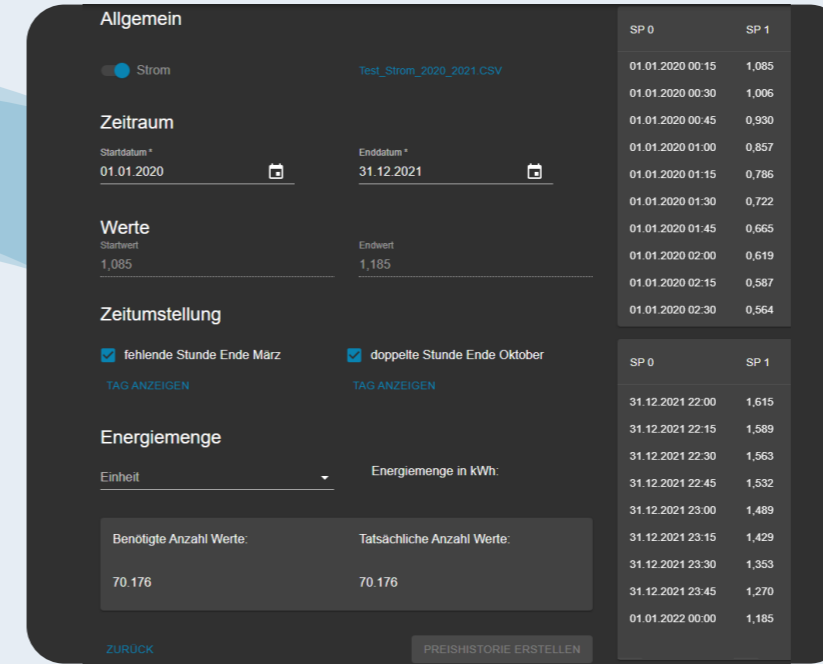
Allgemein

Strom

Test_Strom_2020_2021.CSV

Zeitraum

Startdatum *
01.01.2020

Enddatum *
31.12.2021

Werte

Startwert
1,085

Endwert
1,185

Zeitumstellung

fehlende Stunde Ende März

doppelte Stunde Ende Oktober

TAG ANZEIGEN

TAG ANZEIGEN

Energiemenge

Einheit

Energiemenge in kWh:

Benötigte Anzahl Werte:

70.176

Tatsächliche Anzahl Werte:

70.176

ZURÜCK

PREISHISTORIE ERSTELLEN

| SP 0 | SP 1 |
|---|---|
| 01.01.2020 00:15 | 1,085 |
| 01.01.2020 00:30 | 1,006 |
| 01.01.2020 00:45 | 0,930 |
| 01.01.2020 01:00 | 0,857 |
| 01.01.2020 01:15 | 0,786 |
| 01.01.2020 01:30 | 0,722 |
| 01.01.2020 01:45 | 0,665 |
| 01.01.2020 02:00 | 0,619 |
| 01.01.2020 02:15 | 0,587 |
| 01.01.2020 02:30 | 0,564 |

| SP 0 | SP 1 |
|---|---|
| 31.12.2021 22:00 | 1,615 |
| 31.12.2021 22:15 | 1,589 |
| 31.12.2021 22:30 | 1,563 |
| 31.12.2021 22:45 | 1,532 |
| 31.12.2021 23:00 | 1,489 |
| 31.12.2021 23:15 | 1,429 |
| 31.12.2021 23:30 | 1,353 |
| 31.12.2021 23:45 | 1,270 |
| 01.01.2022 00:00 | 1,185 |